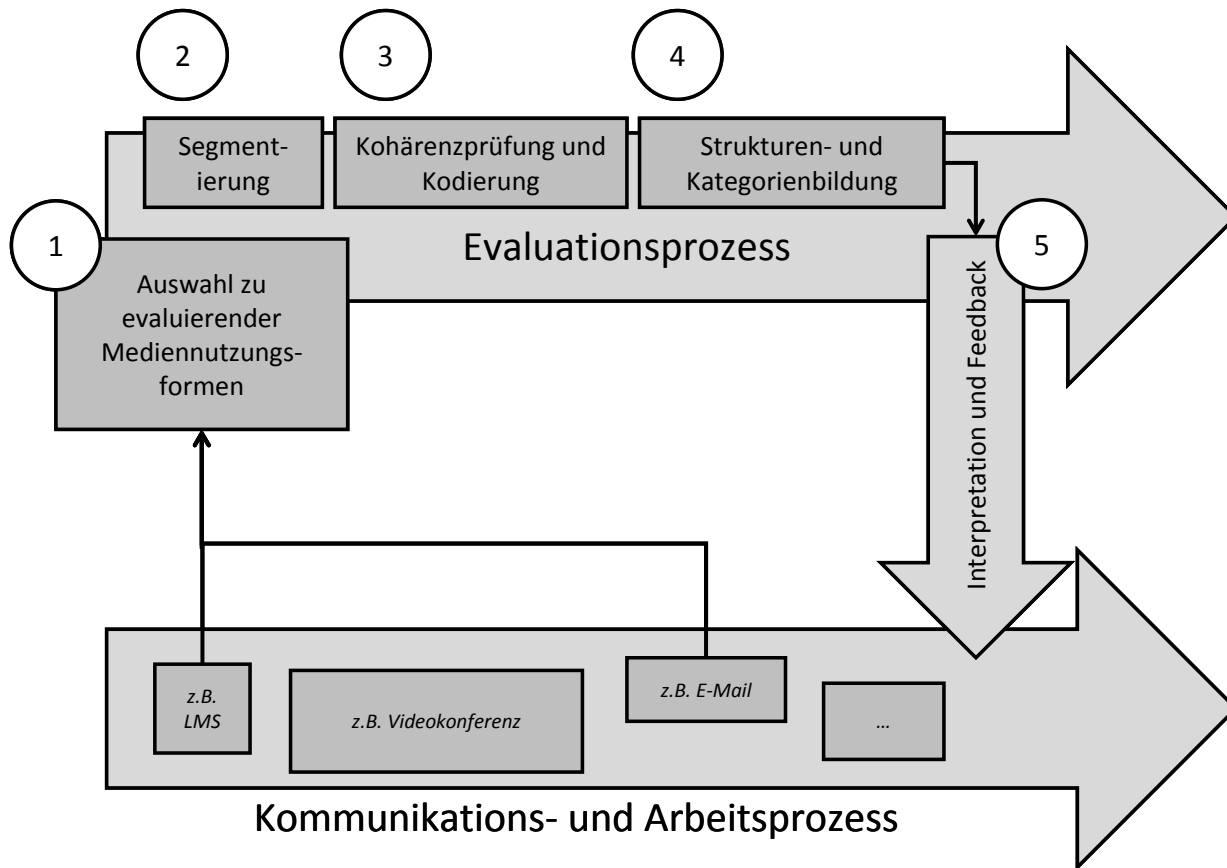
2

3

4

Segmentierung

Kohärenzprüfung und Kodierung

Strukturen- und Kategorienbildung

1

Evaluationsprozess

5

Auswahl zu evaluierender Mediennutzungsformen

Interpretation und Feedback

z.B. LMS

z.B. Videokonferenz

z.B. E-Mail

...

Kommunikations- und Arbeitsprozess